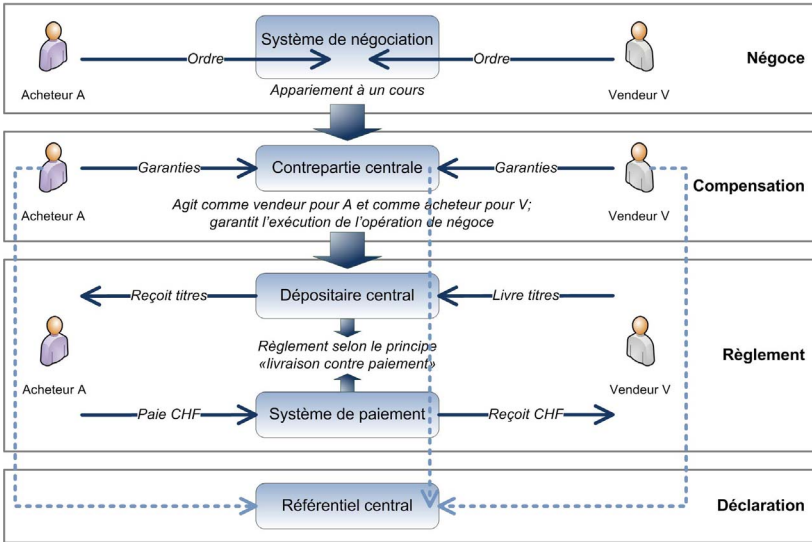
Système de négociation

Ordre

Ordre

Négoce

Acheteur A

Appariement à un cours

Vendeur V

Garanties

Contrepartie centrale

Garanties

Compensation

Acheteur A

Agit comme vendeur pour A et comme acheteur pour V; garantit l'exécution de l'opération de négoce

Vendeur V

Reçoit titres

Dépositaire central

Livre titres

Règlement selon le principe «livraison contre paiement»

Règlement

Acheteur A

Vendeur V

Paie CHF

Système de paiement

Reçoit CHF

Référentiel central

Déclaration